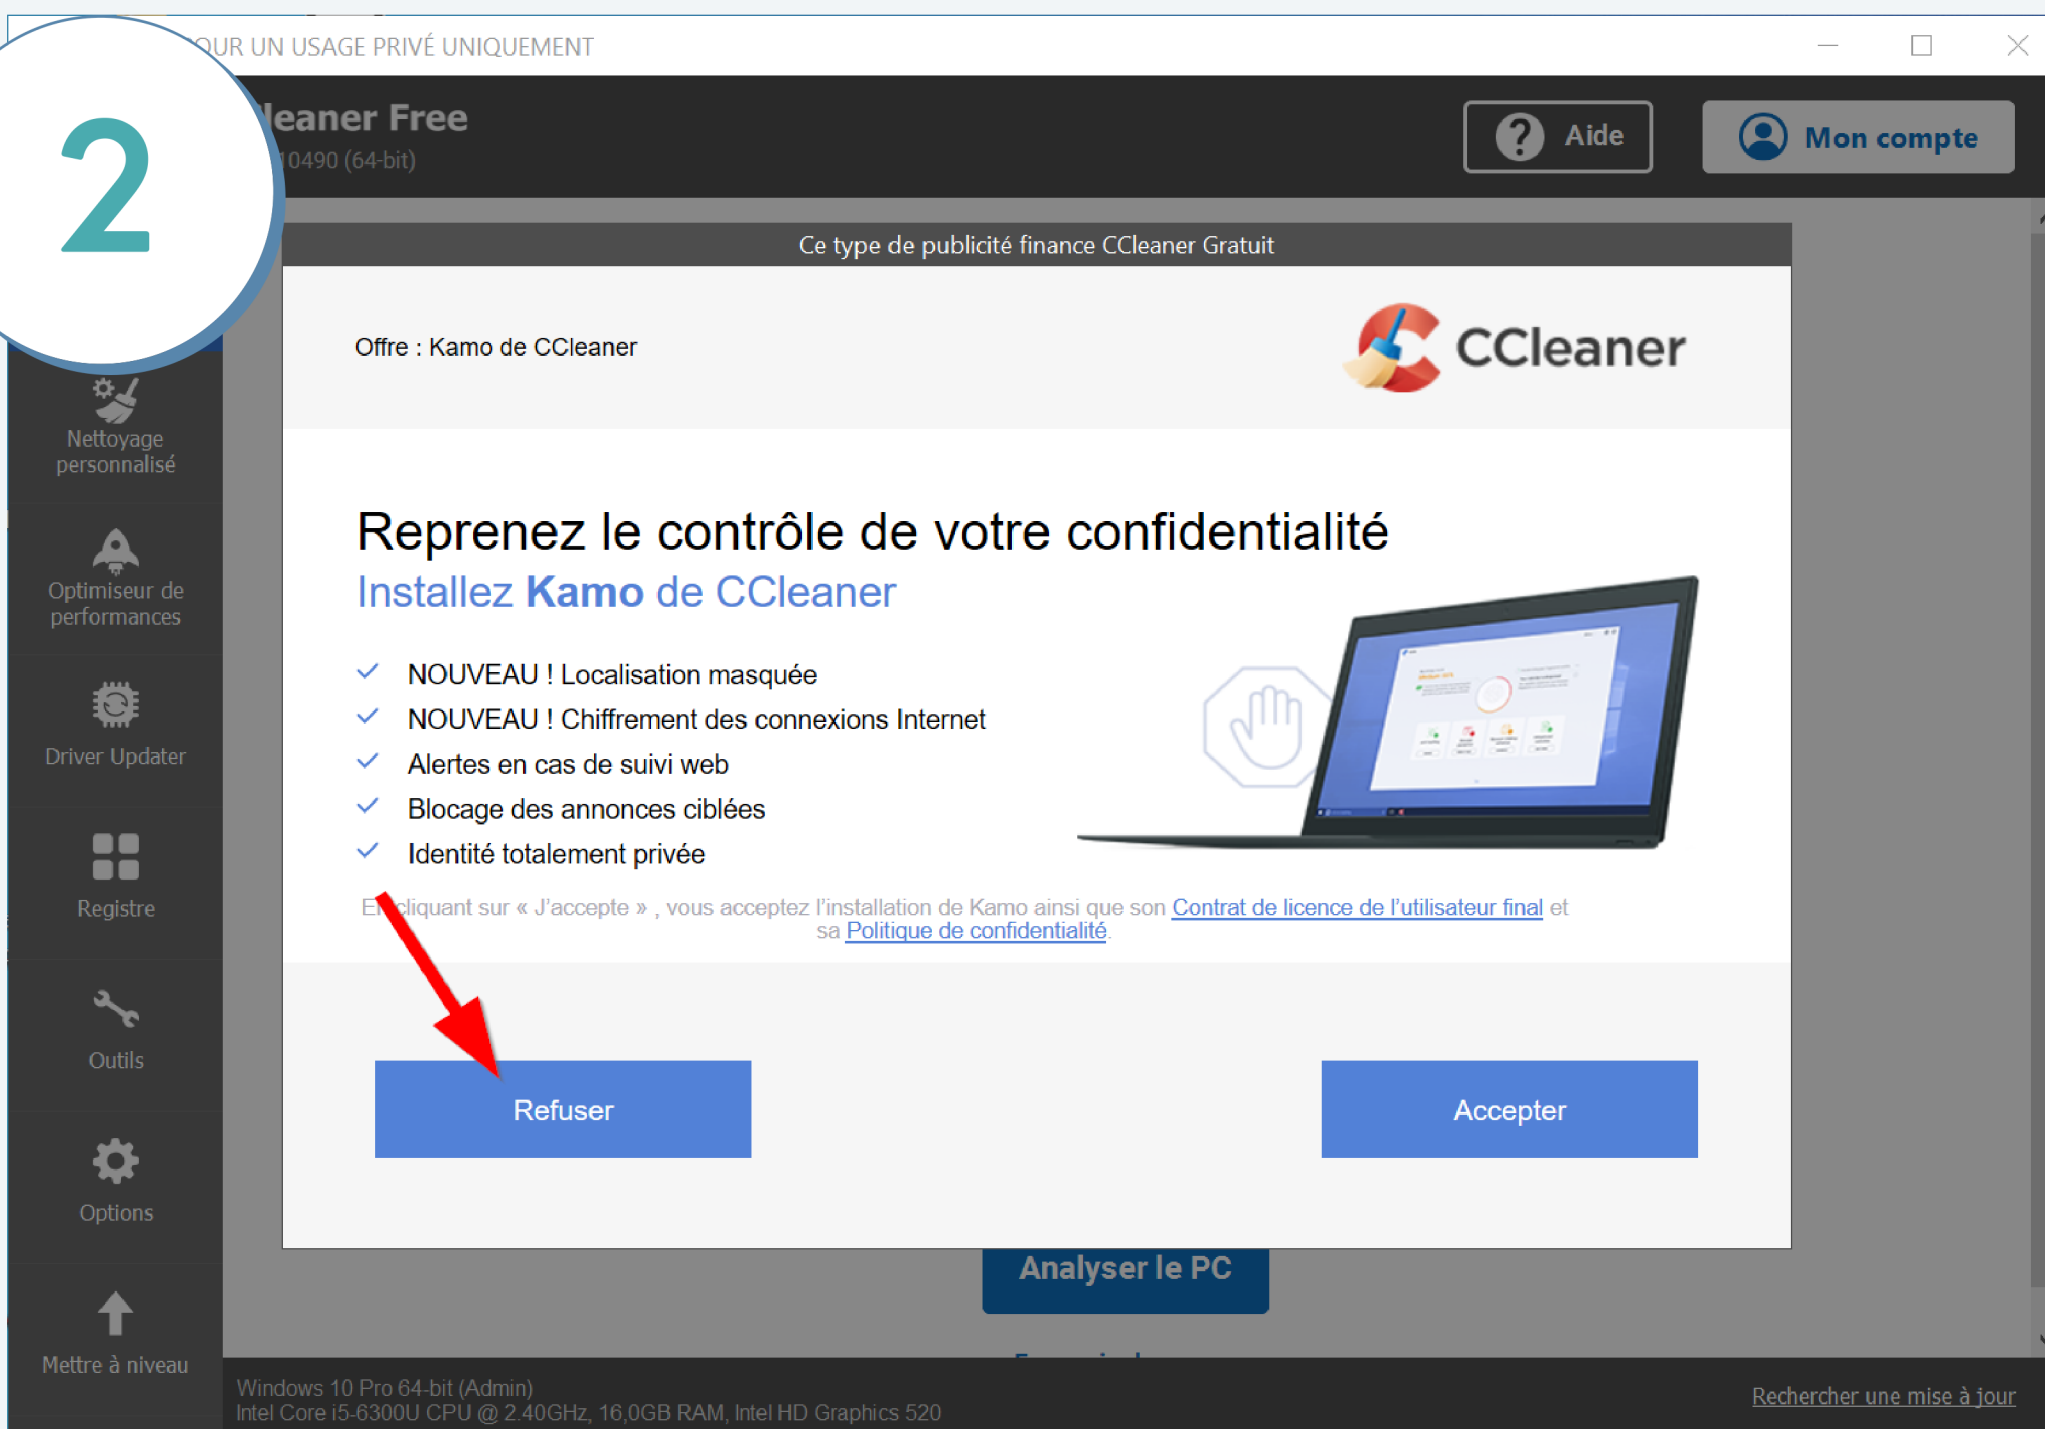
2

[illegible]OUR UN USAGE PRIVÉ UNIQUEMENT

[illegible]leaner Free
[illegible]0490 (64-bit)

Aide

Mon compte

Nettoyage personnalisé

Optimiseur de performances

Driver Updater

Registre

Outils

Options

Mettre à niveau

Ce type de publicité finance CCleaner Gratuit

Offre : Kamo de CCleaner

CCleaner

Reprenez le contrôle de votre confidentialité

Installez Kamo de CCleaner

NOUVEAU ! Localisation masquée
NOUVEAU ! Chiffrement des connexions Internet
Alertes en cas de suivi web
Blocage des annonces ciblées
Identité totalement privée

E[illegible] cliquant sur « J'accepte » , vous acceptez l'installation de Kamo ainsi que son Contrat de licence de l'utilisateur final et sa Politique de confidentialité.

Refuser

Accepter

Analyser le PC

Windows 10 Pro 64-bit (Admin)
Intel Core i5-6300U CPU @ 2.40GHz, 16,0GB RAM, Intel HD Graphics 520

Rechercher une mise à jour